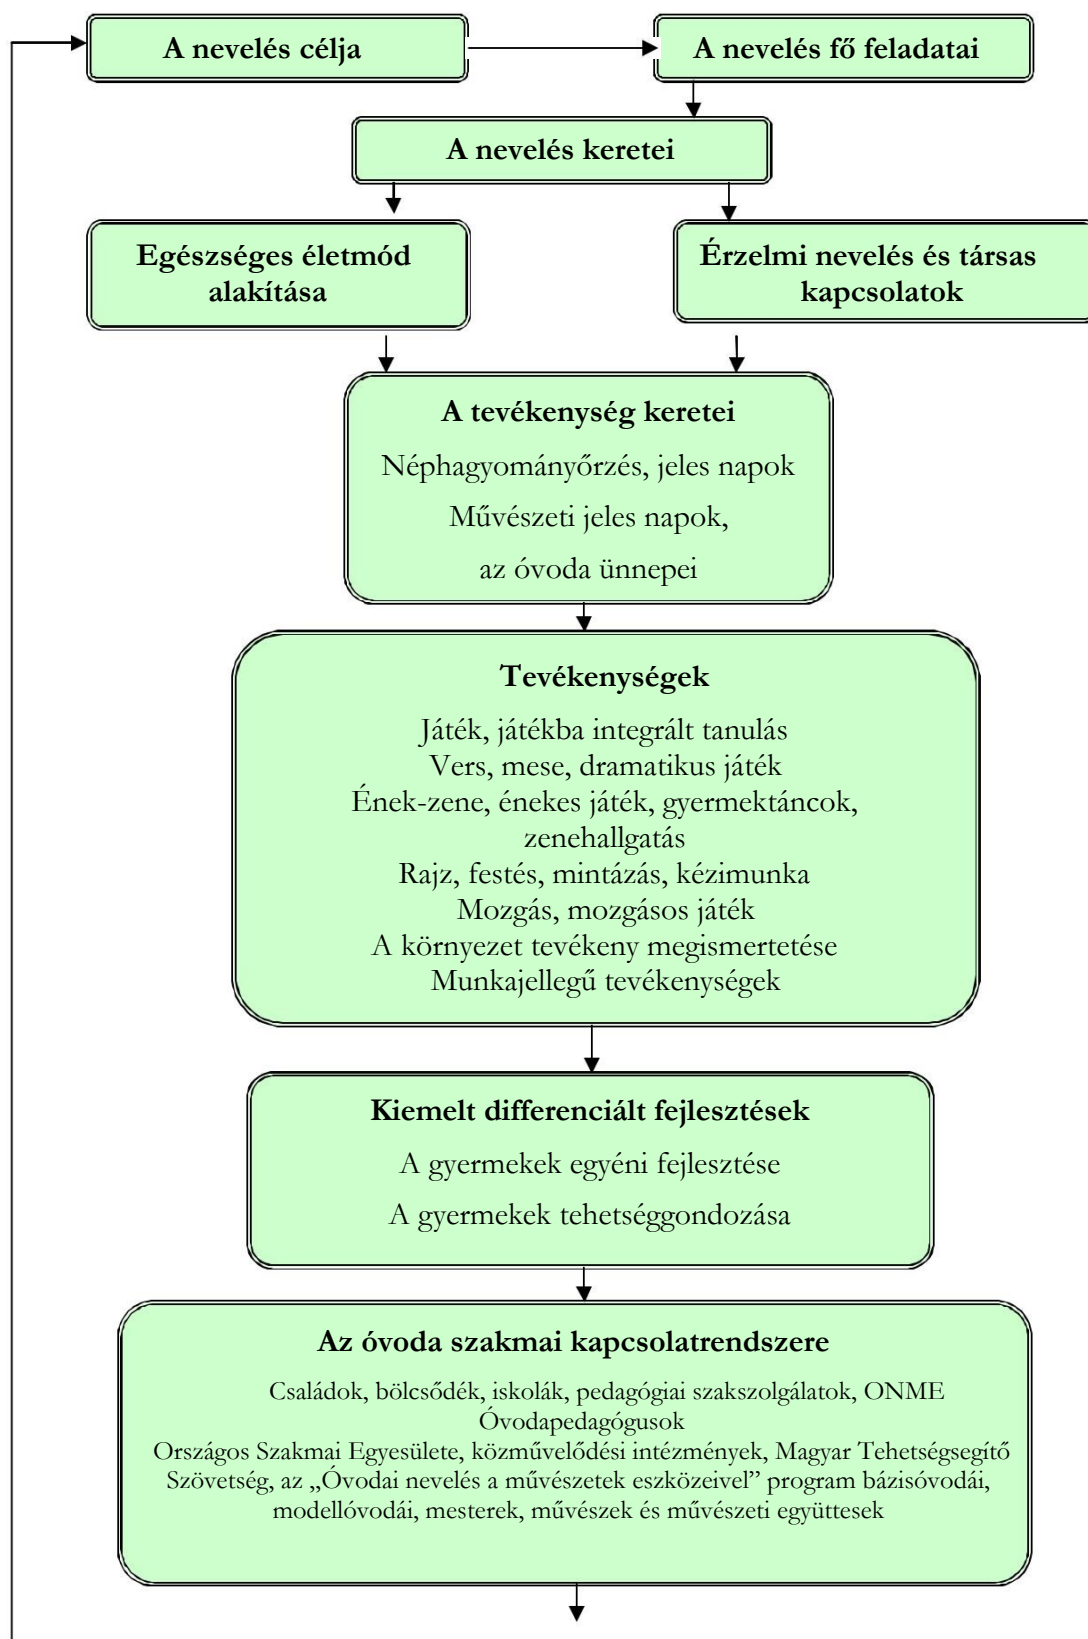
A nevelés célja

A nevelés fő feladatai

A nevelés keretei

Egészséges életmód alakítása

Érzelmi nevelés és társas kapcsolatok

A tevékenység keretei

Néphagyományőrzés, jeles napok

Művészeti jeles napok,

az óvoda ünnepei

Tevékenységek

Játék, játékba integrált tanulás
Vers, mese, dramatikus játék
Ének-zene, énekes játék, gyermektáncok, zenehallgatás
Rajz, festés, mintázás, kézimunka
Mozgás, mozgásos játék
A környezet tevékeny megismertetése
Munkajellegű tevékenységek

Kiemelt differenciált fejlesztések

A gyermekek egyéni fejlesztése

A gyermekek tehetséggondozása

Az óvoda szakmai kapcsolatrendszere

Családok, bölcsődék, iskolák, pedagógiai szakszolgálatok, ONME Óvodapedagógusok Országos Szakmai Egyesülete, közművelődési intézmények, Magyar Tehetségsegítő Szövetség, az „Óvodai nevelés a művészetek eszközeivel” program bázisóvodái, modellóvodái, mesterek, művészek és művészeti együttesek